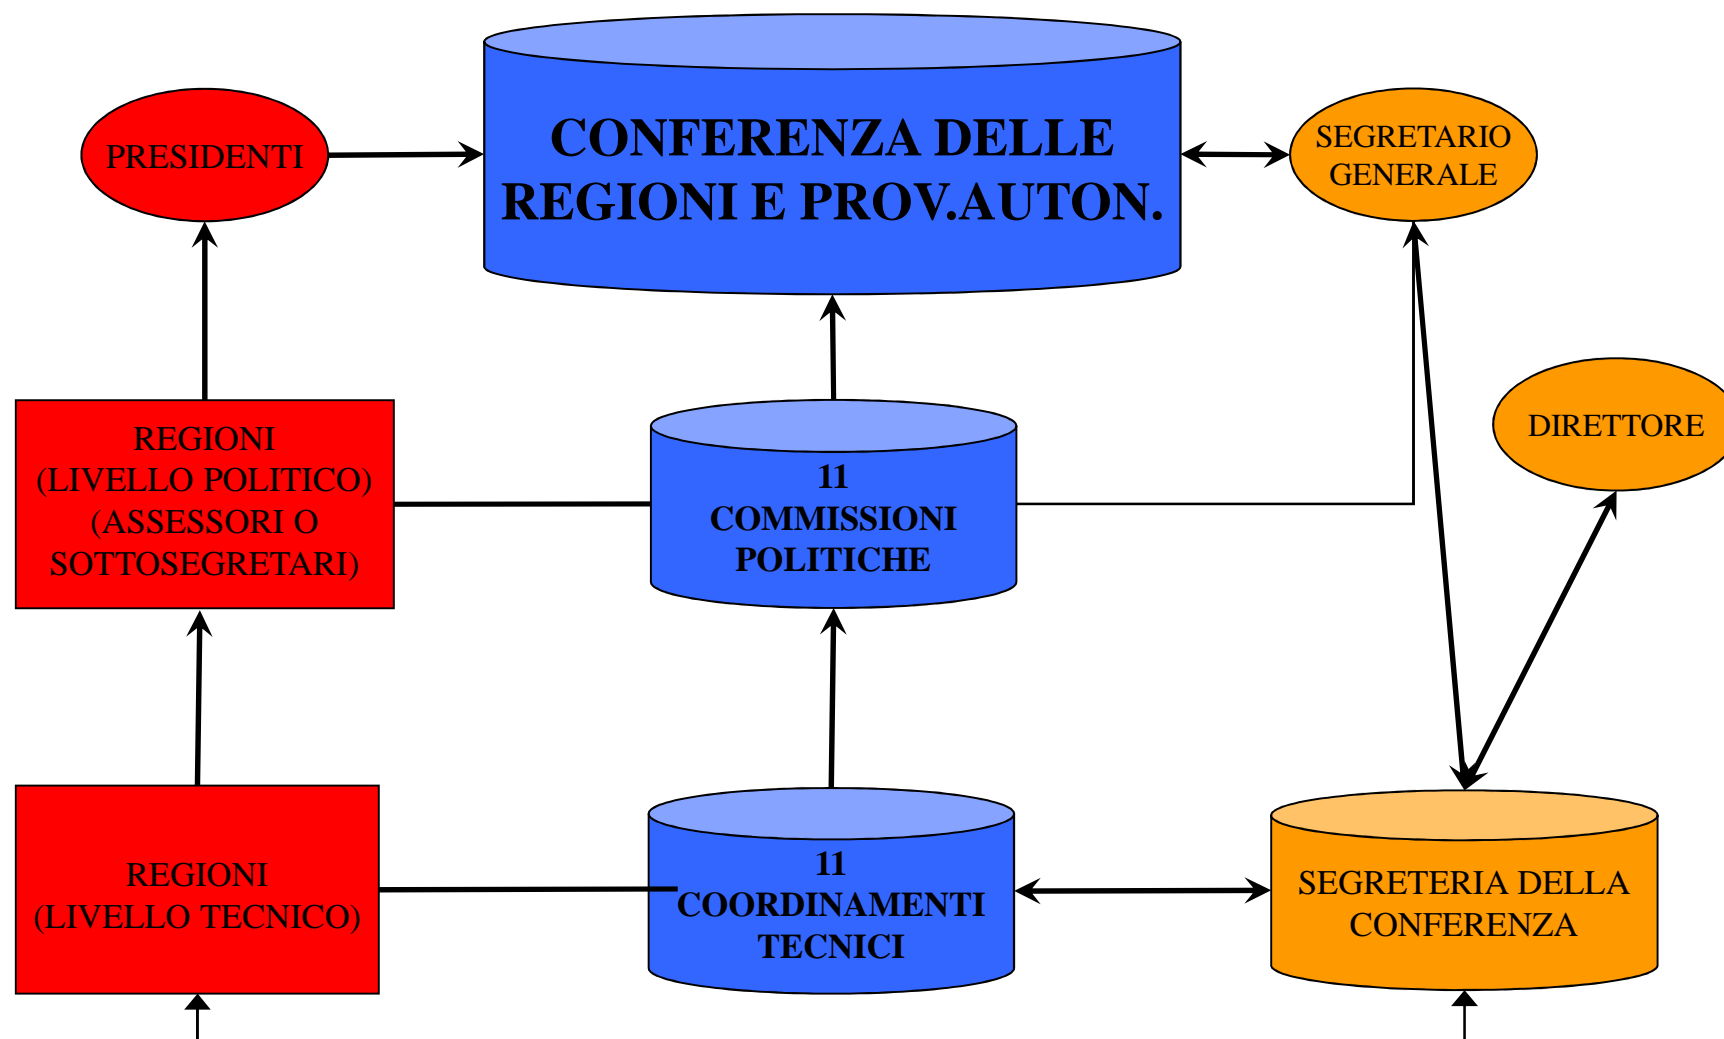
PRESIDENTI

CONFERENZA DELLE REGIONI E PROV.AUTON.

SEGRETARIO GENERALE

DIRETTORE

REGIONI (LIVELLO POLITICO) (ASSESSORI O SOTTOSEGRETARI)

11 COMMISSIONI POLITICHE

REGIONI (LIVELLO TECNICO)

11 COORDINAMENTI TECNICI

SEGRETERIA DELLA CONFERENZA